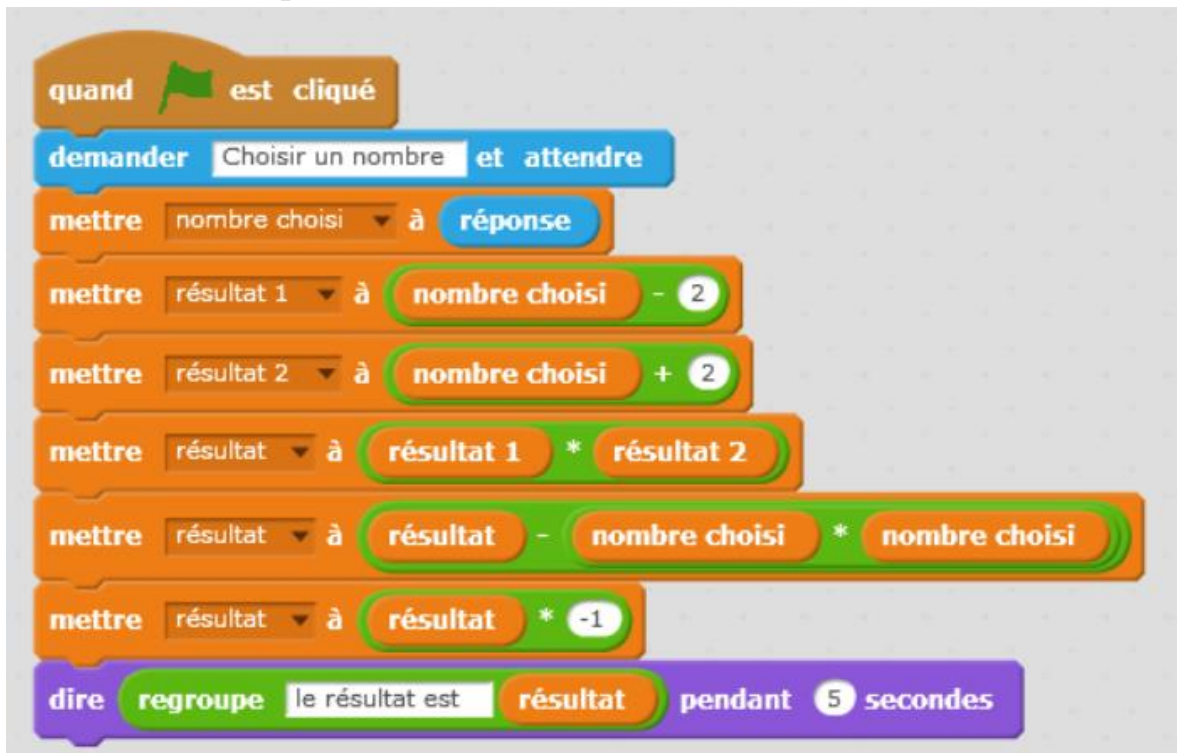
quand est cliqué
demander Choisir un nombre et attendre
mettre nombre choisi à réponse
mettre résultat 1 à nombre choisi - 2
mettre résultat 2 à nombre choisi + 2
mettre résultat à résultat 1 * résultat 2
mettre résultat à résultat - nombre choisi * nombre choisi
mettre résultat à résultat * -1
dire regroupe le résultat est résultat pendant 5 secondes